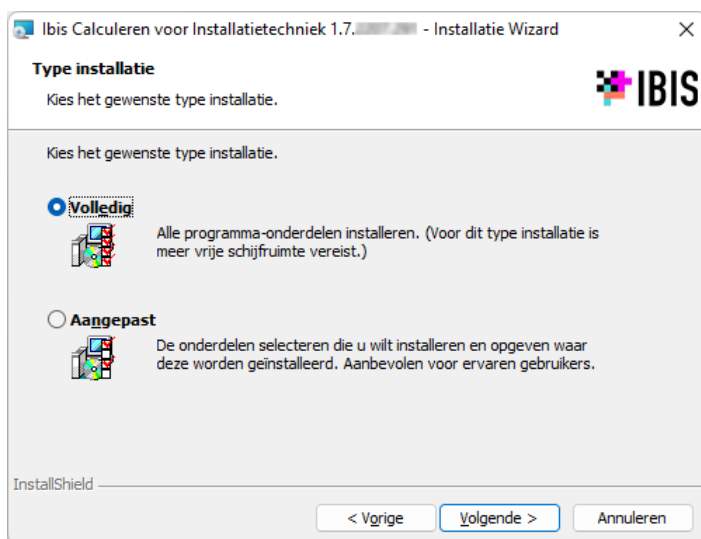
Ibis Calculeren voor Installatietechniek 1.7.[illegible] - Installatie Wizard ×

Type installatie

Kies het gewenste type installatie.

IBIS

Kies het gewenste type installatie.

Volledig

Alle programma-onderdelen installeren. (Voor dit type installatie is meer vrije schijfruimte vereist.)

Aangepast

De onderdelen selecteren die u wilt installeren en opgeven waar deze worden geïnstalleerd. Aanbevolen voor ervaren gebruikers.

InstallShield

< Vorige | Volgende > | Annuleren